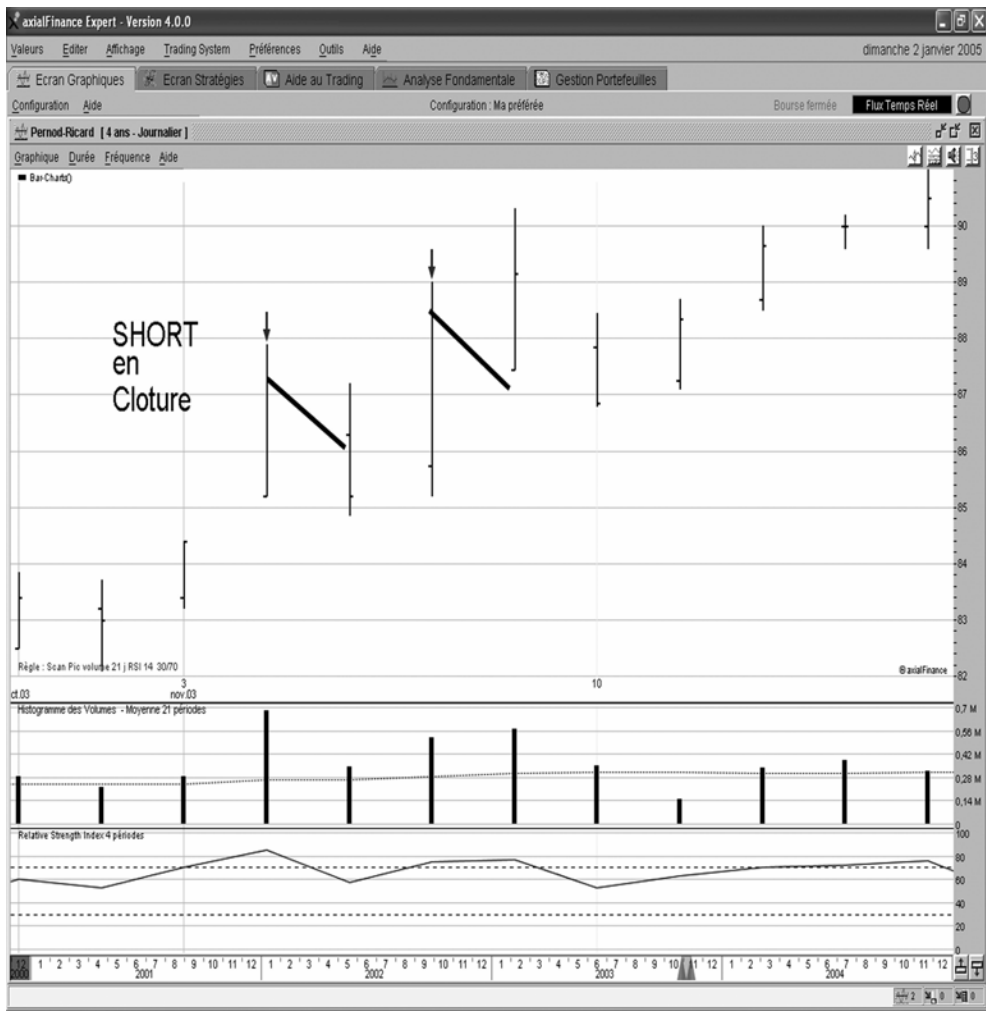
axialFinance Expert - Version 4.0.0

Valeurs Editer Affichage Trading System Préférences Outils Aide dimanche 2 janvier 2005

Ecran Graphiques Ecran Stratégies Aide au Trading Analyse Fondamentale Gestion Portefeuilles

Configuration Aide Configuration : Ma préférée Bourse fermée Flux Temps Réel

Pernod-Ricard [ 4 ans - Journalier ]

Graphique Durée Fréquence Aide

BarCharts()

SHORT
en
Cloture

90
89
88
87
86
85
84
83
82

Règle : Scan Pic volume 21 j RSI 14 30/70

©axialFinance

ct.03 3 nov.03 10

Histogramme des Volumes - Moyenne 21 périodes

0,7 M
0,56 M
0,42 M
0,28 M
0,14 M
0

Relative Strength Index 4 périodes

100
80
60
40
20
0

12 2000 1 2 3 4 5 6 7 8 9 10 11 12 2001 1 2 3 4 5 6 7 8 9 10 11 12 2002 1 2 3 4 5 6 7 8 9 10 11 12 2003 1 2 3 4 5 6 7 8 9 10 11 12 2004

2 0 0